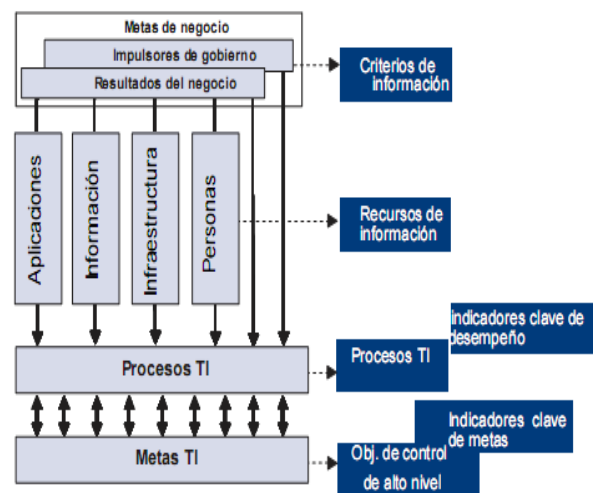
Metas de negocio
Impulsores de gobierno
Resultados del negocio

Criterios de información

Aplicaciones
Información
Infraestructura
Personas

Recursos de información

Procesos TI

Procesos TI

indicadores clave de desempeño

Metas TI

Indicadores clave de metas

Obj. de control de alto nivel